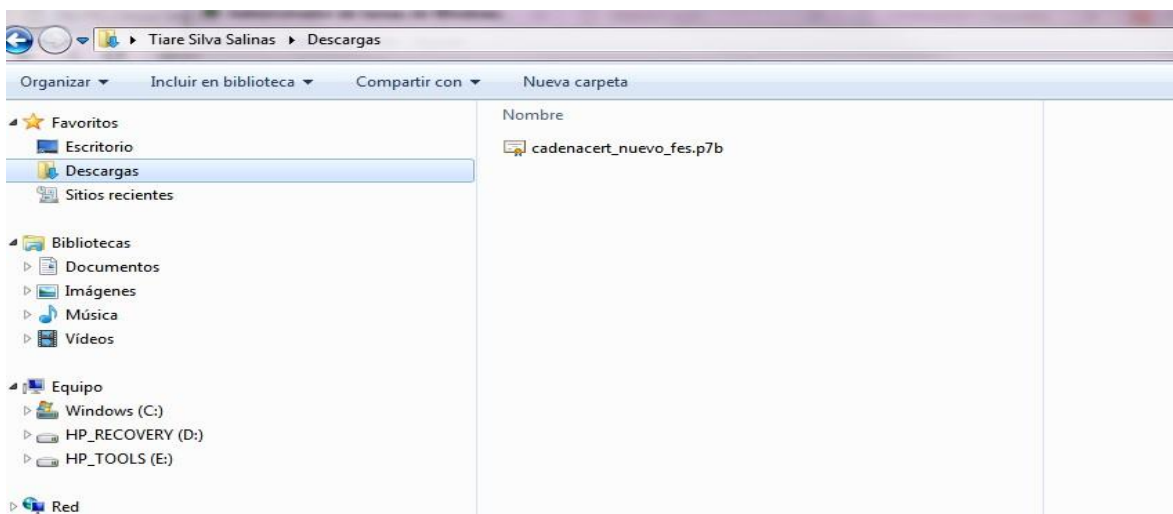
▸ Tiare Silva Salinas ▸ Descargas

Organizar ▾ Incluir en biblioteca ▾ Compartir con ▾ Nueva carpeta

Favoritos
Escritorio
Descargas
Sitios recientes

Bibliotecas
Documentos
Imágenes
Música
Vídeos

Equipo
Windows (C:)
HP_RECOVERY (D:)
HP_TOOLS (E:)

Red

Nombre
cadenacert_nuevo_fes.p7b